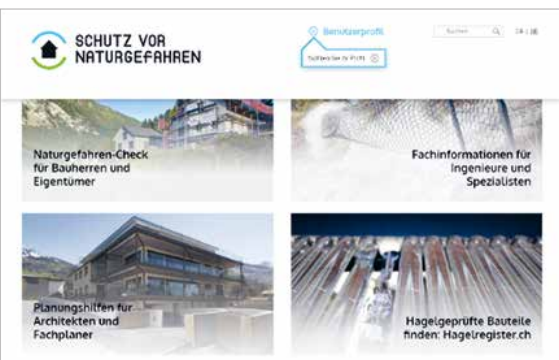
SCHUTZ VOR NATURGEFAHREN

Benutzerprofil

Suchen

DE | FR

Naturgefahren-Check für Bauherren und Eigentümer

Fachinformationen für Ingenieure und Spezialisten

Planungshilfen für Architekten und Fachplaner

Hagelgeprüfte Bauteile finden: Hagelregister.ch